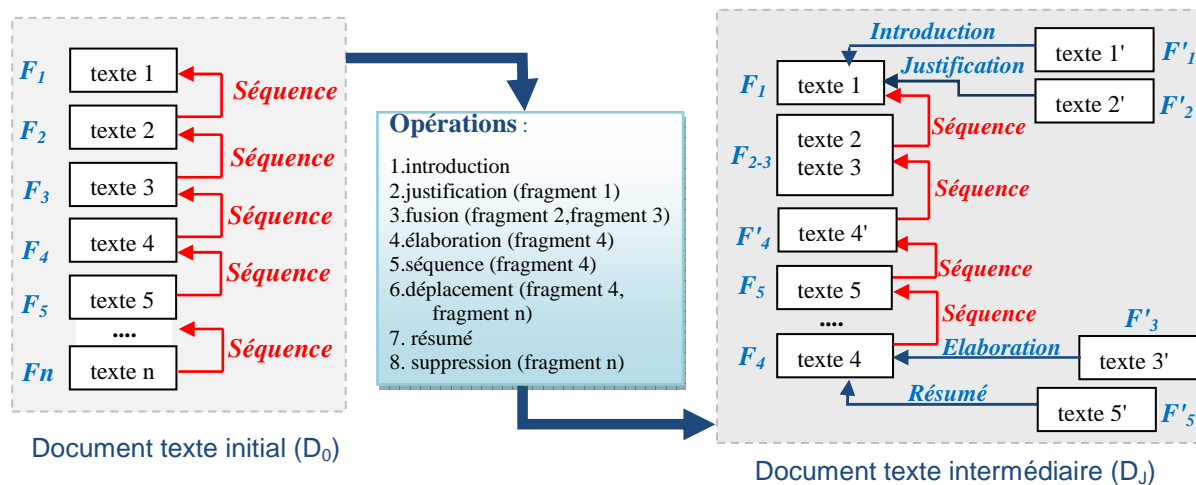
$F_1$ texte 1
Séquence
$F_2$ texte 2
Séquence
$F_3$ texte 3
Séquence
$F_4$ texte 4
Séquence
$F_5$ texte 5
....
Séquence
Fn texte n

Document texte initial ($D_0$)

Opérations :

1.introduction
2.justification (fragment 1)
3.fusion (fragment 2,fragment 3)
4.élaboration (fragment 4)
5.séquence (fragment 4)
6.déplacement (fragment 4, fragment n)
7. résumé
8. suppression (fragment n)

Introduction
texte 1' $F'_1$
Justification
$F_1$ texte 1
texte 2' $F'_2$
Séquence
$F_{2-3}$ texte 2 texte 3
Séquence
$F'_4$ texte 4'
Séquence
$F_5$ texte 5
Séquence
....
$F'_3$
$F_4$ texte 4
Elaboration
texte 3'
Résumé
texte 5' $F'_5$

Document texte intermédiaire ($D_J$)